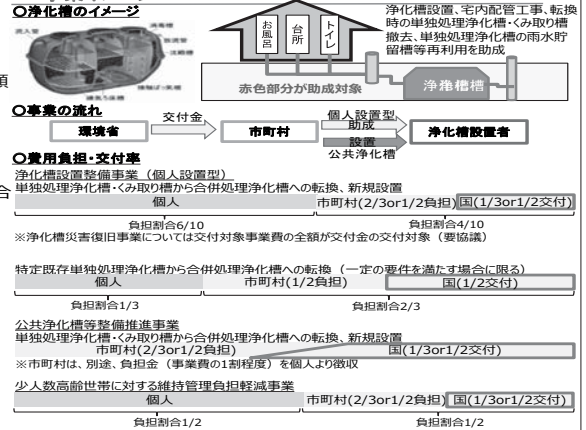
○浄化槽のイメージ

流入管

お風呂

台所

トイレ

浄化槽設置、宅内配管工事、転換時の単独処理浄化槽・くみ取り槽撤去、単独処理浄化槽の雨水貯留槽等再利用を助成

赤色部分が助成対象

浄化槽

○事業の流れ

環境省

交付金

市町村

個人設置型
助成

設置
公共浄化槽

浄化槽設置者

○費用負担・交付率

浄化槽設置整備事業（個人設置型）
単独処理浄化槽・くみ取り槽から合併処理浄化槽への転換、新規設置

| 個人 | 市町村(2/3or1/2負担) | 国(1/3or1/2交付) |
|---|---|---|

負担割合6/10　負担割合4/10
※浄化槽災害復旧事業については交付対象事業費の全額が交付金の交付対象（要協議）

特定既存単独処理浄化槽から合併処理浄化槽への転換（一定の要件を満たす場合に限る）

| 個人 | 市町村(1/2負担) | 国(1/2交付) |
|---|---|---|

負担割合1/3　負担割合2/3

公共浄化槽等整備推進事業
単独処理浄化槽・くみ取り槽から合併処理浄化槽への転換、新規設置

| 市町村(2/3or1/2負担) | 国(1/3or1/2交付) |
|---|---|

※市町村は、別途、負担金（事業費の1割程度）を個人より徴収

少人数高齢世帯に対する維持管理負担軽減事業

| 個人 | 市町村(2/3or1/2負担) | 国(1/3or1/2交付) |
|---|---|---|

負担割合1/2　負担割合1/2